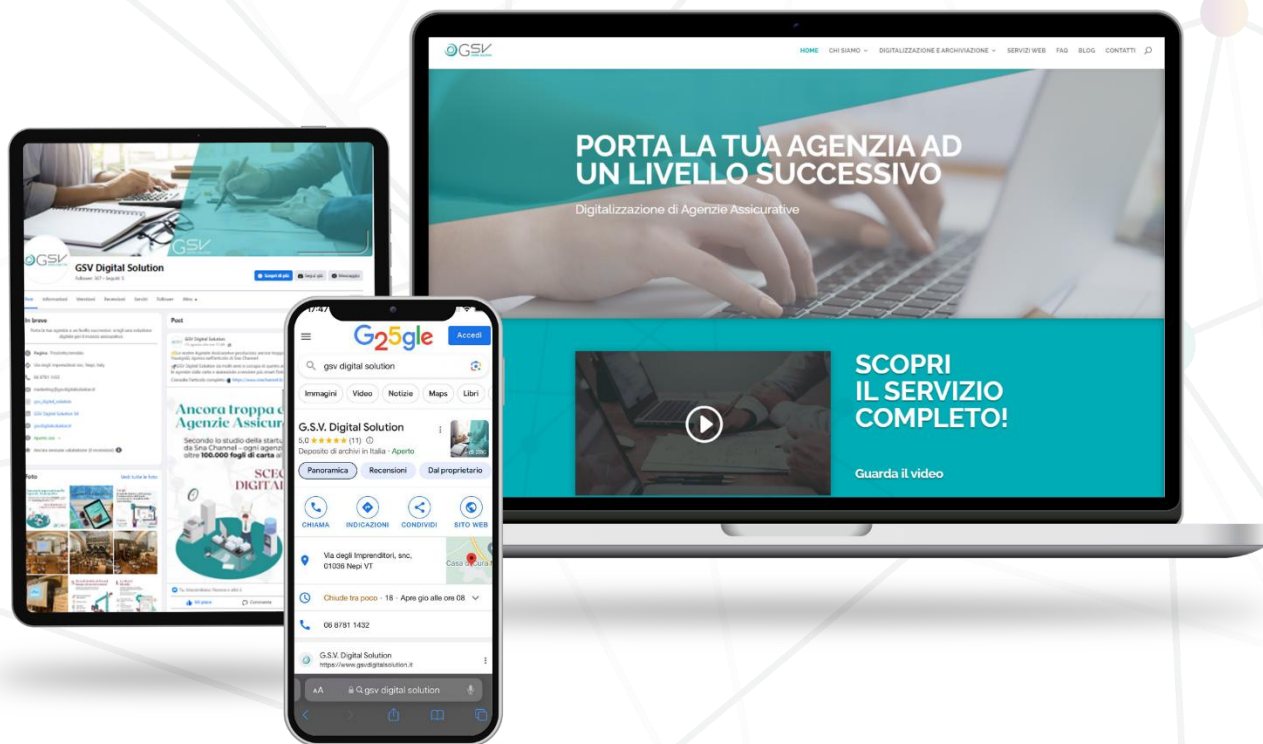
GSV

HOME CHI SIAMO DIGITALIZZAZIONE E ARCHIVIAZIONE SERVIZI WEB FAQ BLOG CONTATTI

PORTA LA TUA AGENZIA AD UN LIVELLO SUCCESSIVO

Digitalizzazione di Agenzie Assicurative

SCOPRI IL SERVIZIO COMPLETO!

Guarda il video

GSV Digital Solution

In breve

Post

Foto

Ancora troppa c Agenzie Assicur

Secondo lo studio della startu da Sina Channel - ogni agenzi oltre 100.000 fogli di carta a

SCEG DIGITAL

17:47

G25gle

Accedi

gsv digital solution

Immagini Video Notizie Maps Libri

G.S.V. Digital Solution

5,0 ★★★★★ (11)

Deposito di archivi in Italia · Aperto

Panoramica Recensioni Dal proprietario

CHIAMA INDICAZIONI CONDIVIDI SITO WEB

Via degli Imprenditori, snc, 01036 Nepi VT

Chiude tra poco · 18 · Apre gio alle ore 08

06 8781 1432

G.S.V. Digital Solution
https://www.gsvdigitalsolution.it

AA gsv digital solution